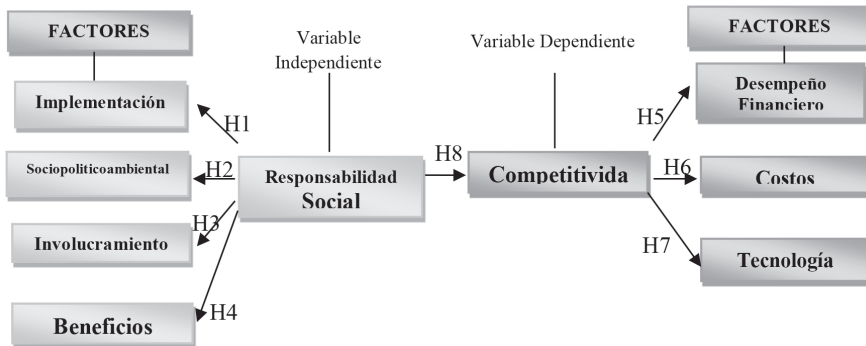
FACTORES

Variable Independiente

Variable Dependiente

FACTORES

Implementación

H1

Desempeño Financiero

H5

Sociopoliticoambiental

H2

Responsabilidad Social

H8

Competitivida

H6

Costos

H3

Involucramiento

H7

Tecnología

Beneficios

H4